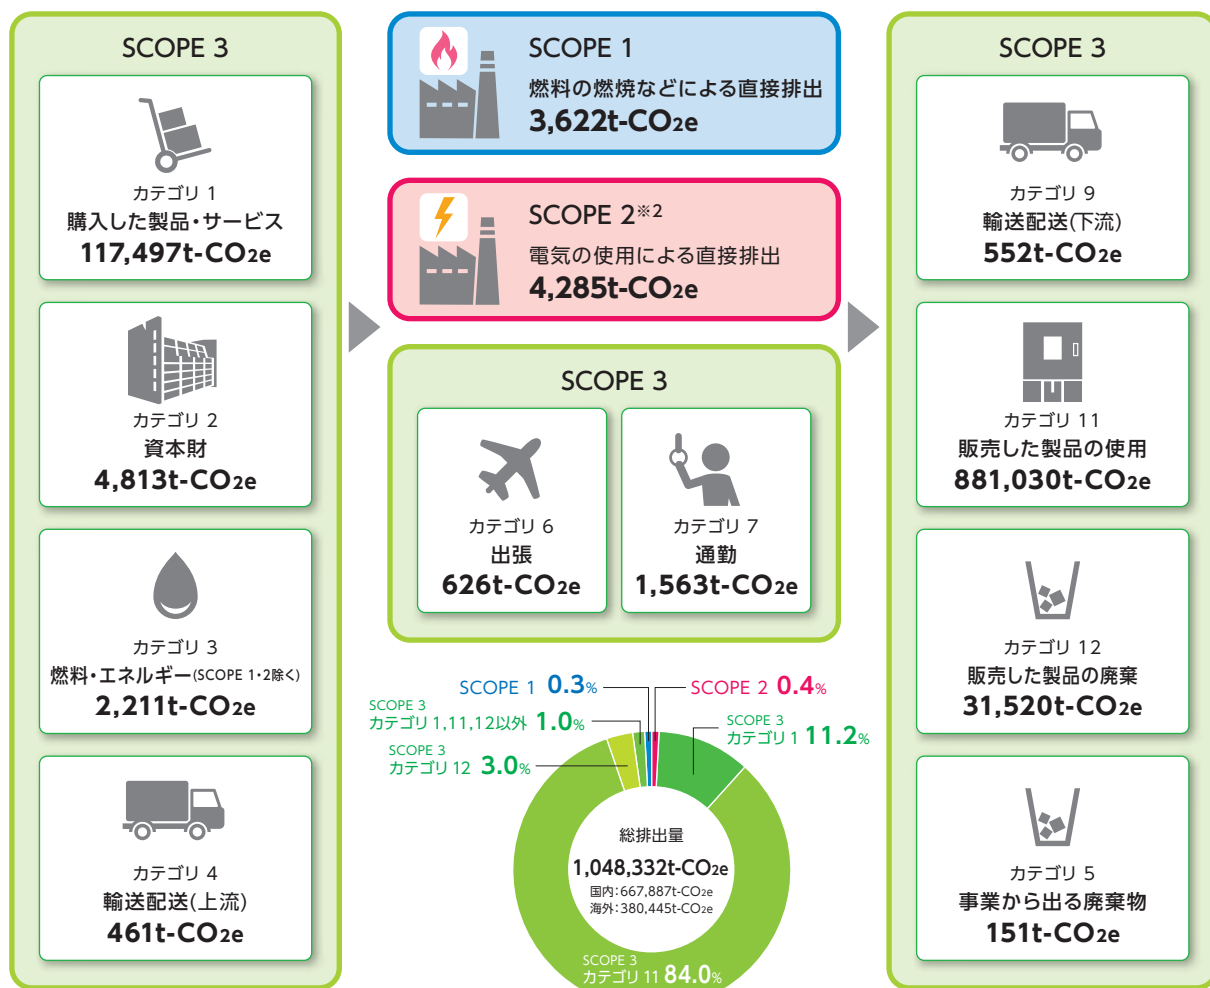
SCOPE 3

カテゴリ 1
購入した製品・サービス
117,497t-CO2e

カテゴリ 2
資本財
4,813t-CO2e

カテゴリ 3
燃料・エネルギー(SCOPE 1・2除く)
2,211t-CO2e

カテゴリ 4
輸送配送(上流)
461t-CO2e

SCOPE 1
燃料の燃焼などによる直接排出
3,622t-CO2e

SCOPE 2※2
電気の使用による直接排出
4,285t-CO2e

SCOPE 3

カテゴリ 6
出張
626t-CO2e

カテゴリ 7
通勤
1,563t-CO2e

SCOPE 1 0.3%
SCOPE 2 0.4%
SCOPE 3 カテゴリ 1,11,12以外 1.0%
SCOPE 3 カテゴリ 1 11.2%
SCOPE 3 カテゴリ 12 3.0%

総排出量
1,048,332t-CO2e
国内:667,887t-CO2e
海外:380,445t-CO2e

SCOPE 3 カテゴリ 11 84.0%

SCOPE 3

カテゴリ 9
輸送配送(下流)
552t-CO2e

カテゴリ 11
販売した製品の使用
881,030t-CO2e

カテゴリ 12
販売した製品の廃棄
31,520t-CO2e

カテゴリ 5
事業から出る廃棄物
151t-CO2e